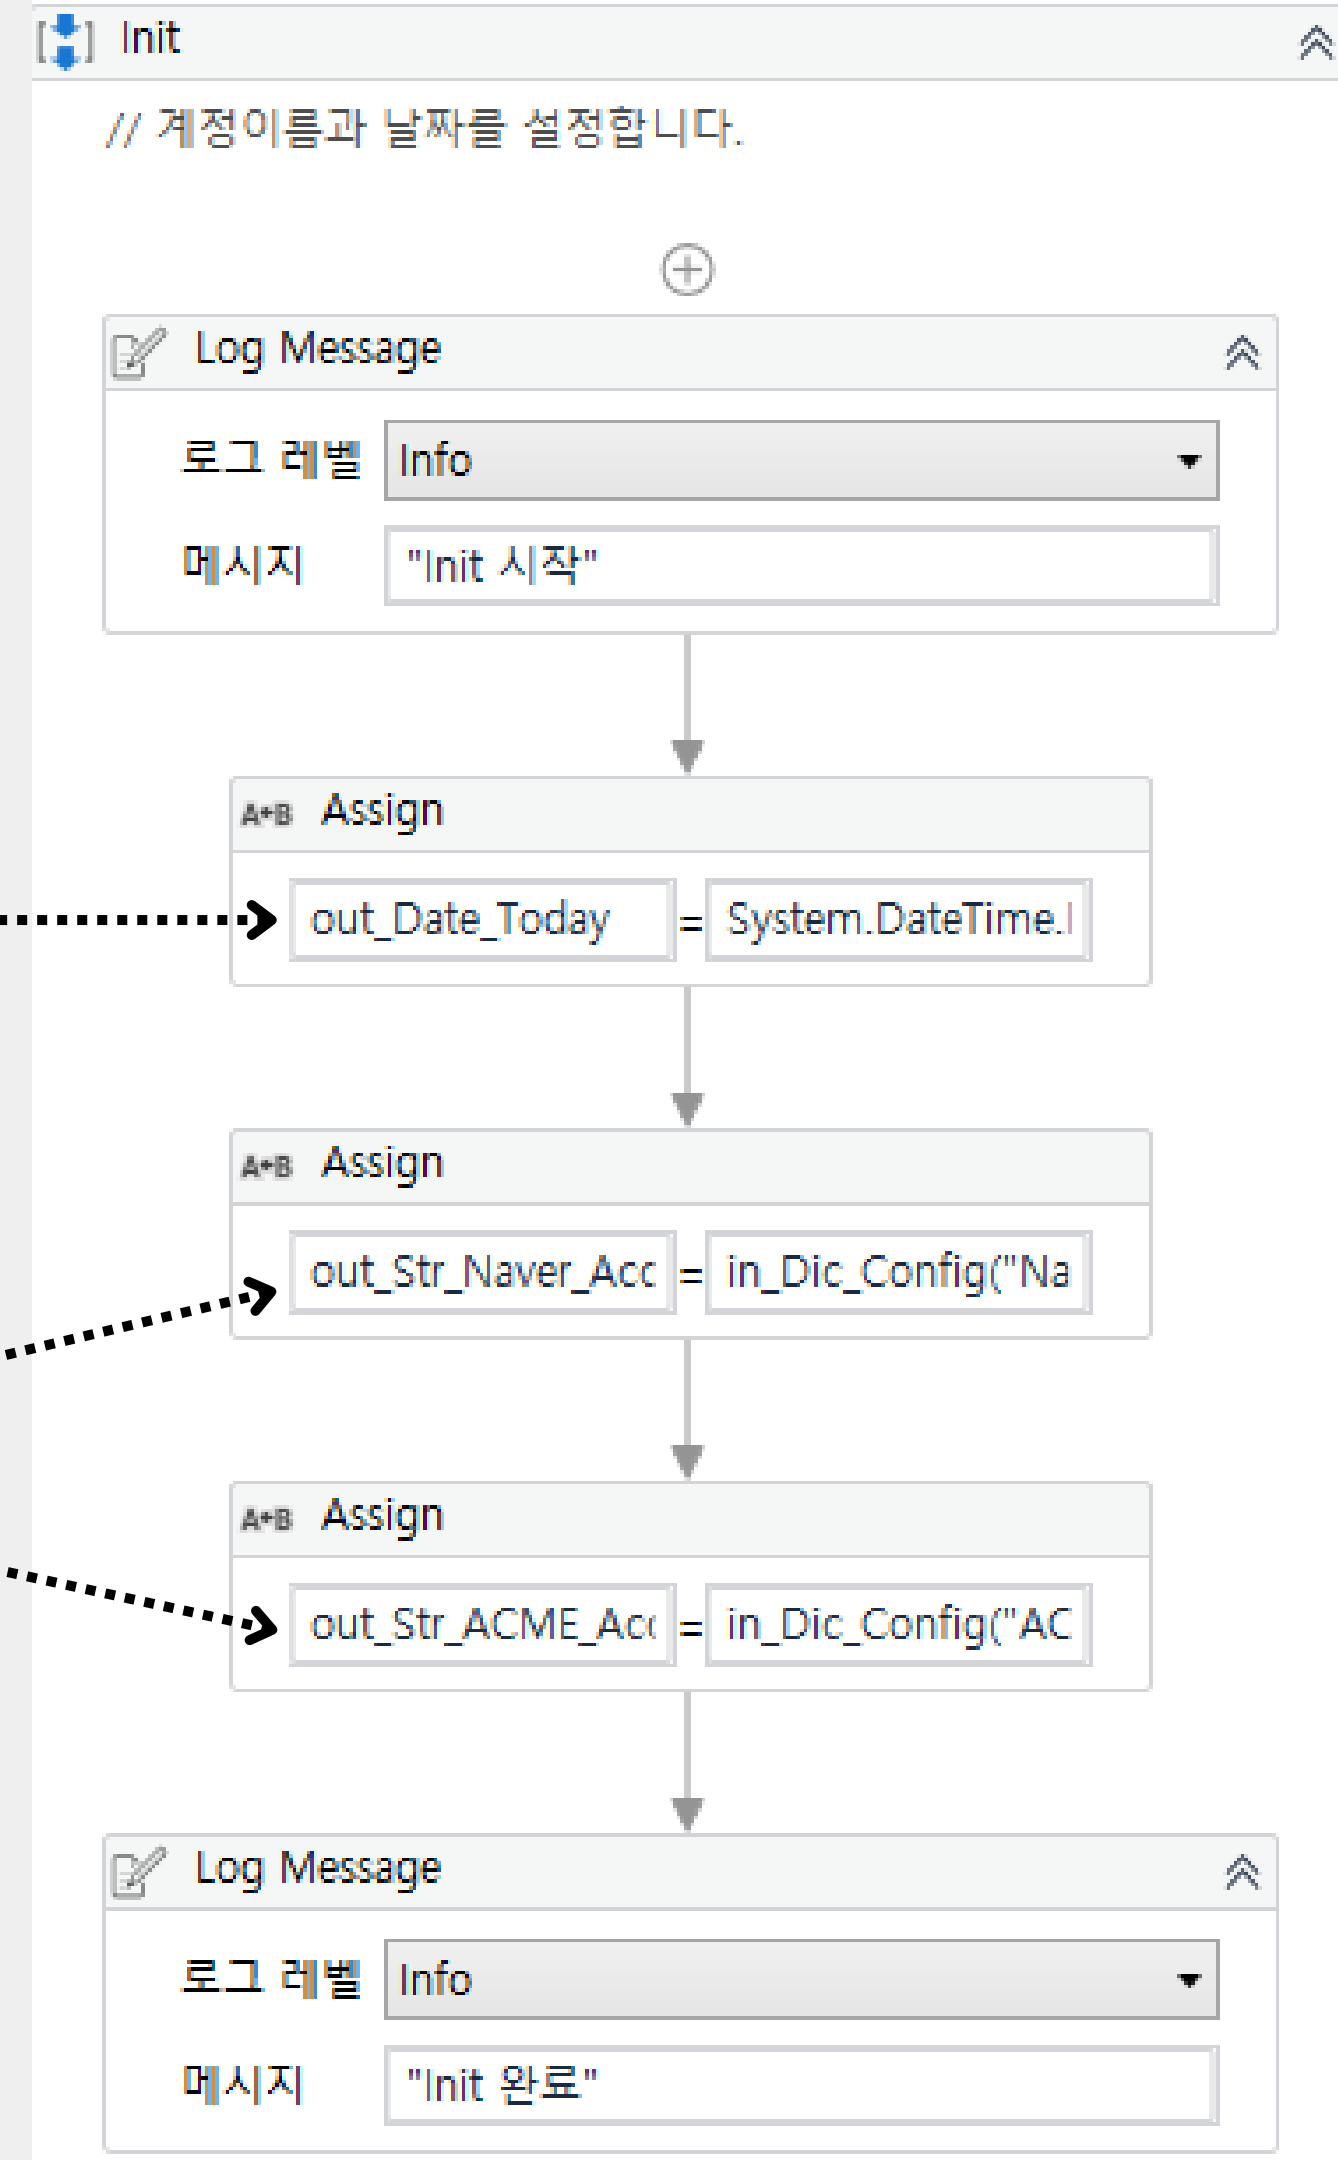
Init

// 계정이름과 날짜를 설정합니다.

Log Message

로그 레벨 Info

메시지 "Init 시작"

A+B Assign

out_Date_Today = System.DateTime.

A+B Assign

out_Str_Naver_Acc = in_Dic_Config("Na

A+B Assign

out_Str_ACME_Acc = in_Dic_Config("AC

Log Message

로그 레벨 Info

메시지 "Init 완료"